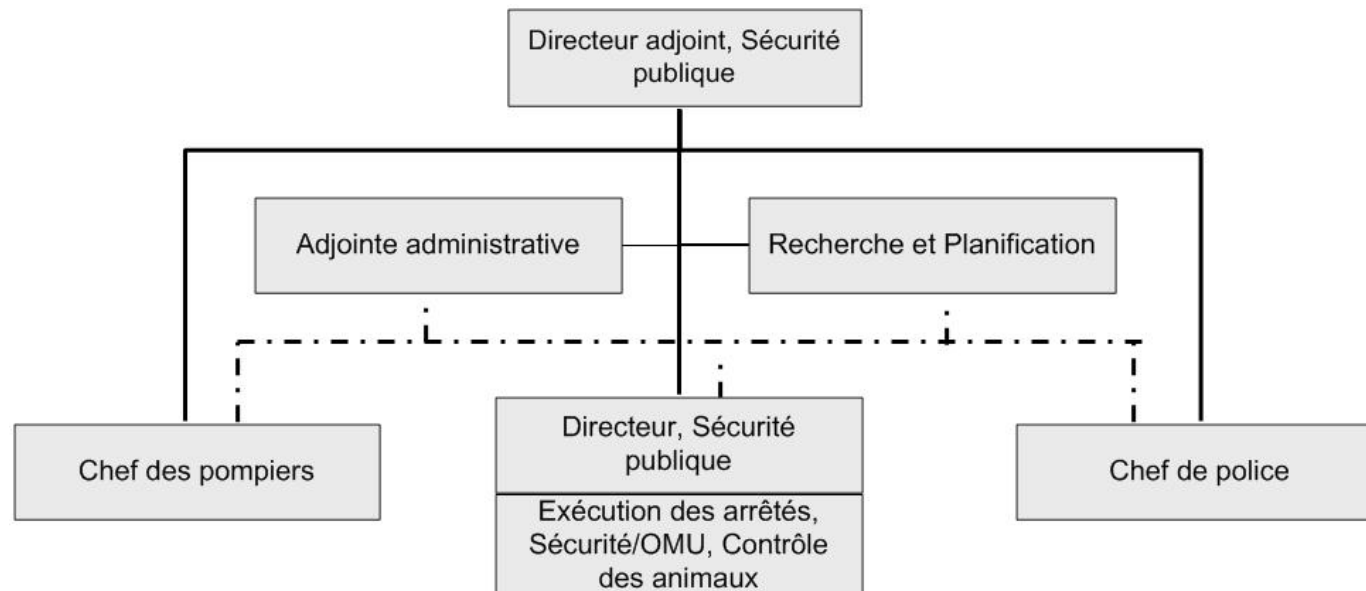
Directeur adjoint, Sécurité publique

Adjointe administrative

Recherche et Planification

Chef des pompiers

Directeur, Sécurité publique

Exécution des arrêtés, Sécurité/OMU, Contrôle des animaux

Chef de police